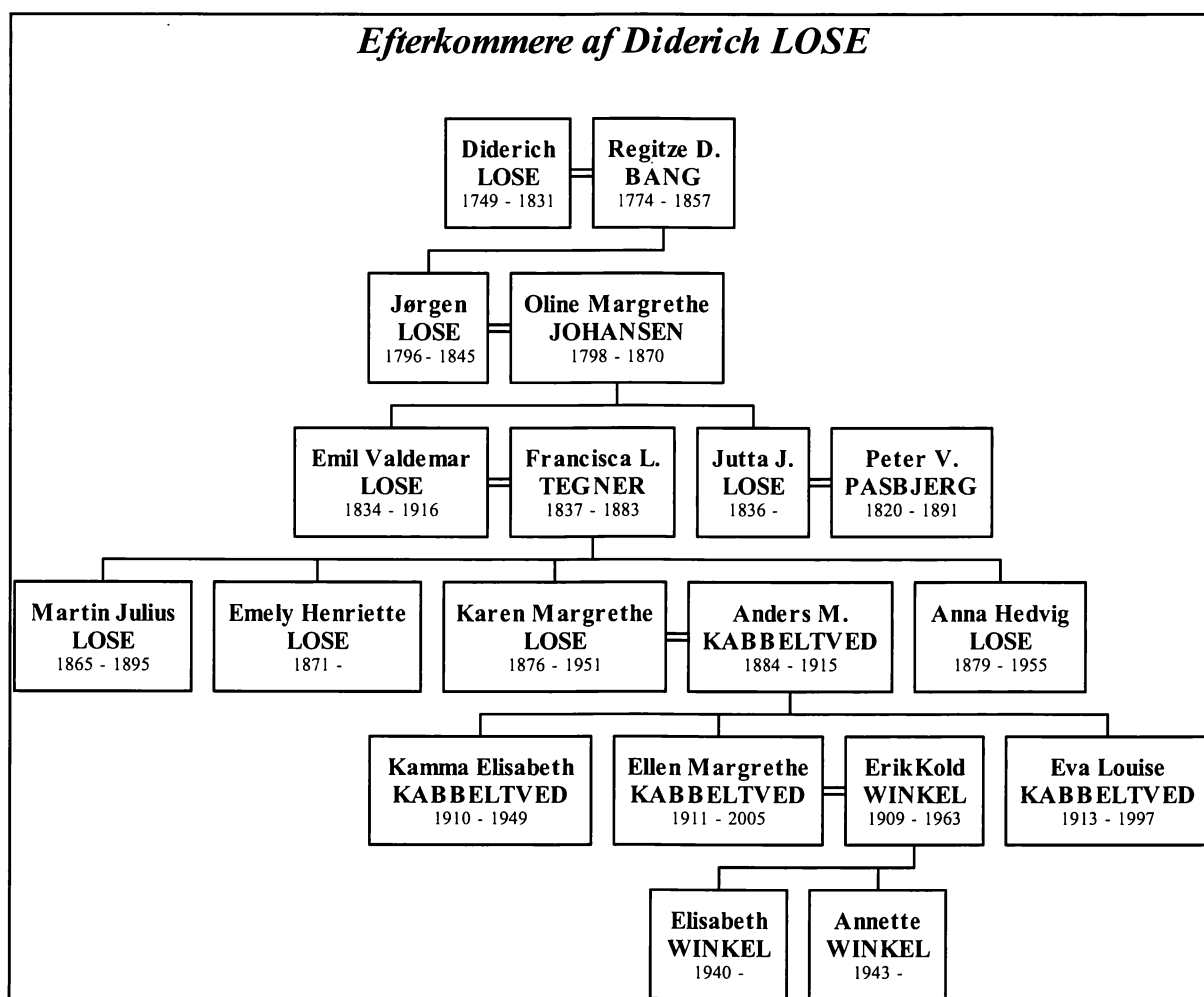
Efterkommere af Diderich LOSE

Diderich LOSE 1749 - 1831

Regitze D. BANG 1774 - 1857

Jørgen LOSE 1796 - 1845

Oline Margrethe JOHANSEN 1798 - 1870

Emil Valdemar LOSE 1834 - 1916

Francisca L. TEGNER 1837 - 1883

Jutta J. LOSE 1836 -

Peter V. PASBJERG 1820 - 1891

Martin Julius LOSE 1865 - 1895

Emely Henriette LOSE 1871 -

Karen Margrethe LOSE 1876 - 1951

Anders M. KABBELTVED 1884 - 1915

Anna Hedvig LOSE 1879 - 1955

Kamma Elisabeth KABBELTVED 1910 - 1949

Ellen Margrethe KABBELTVED 1911 - 2005

ErikKold WINKEL 1909 - 1963

Eva Louise KABBELTVED 1913 - 1997

Elisabeth WINKEL 1940 -

Annette WINKEL 1943 -